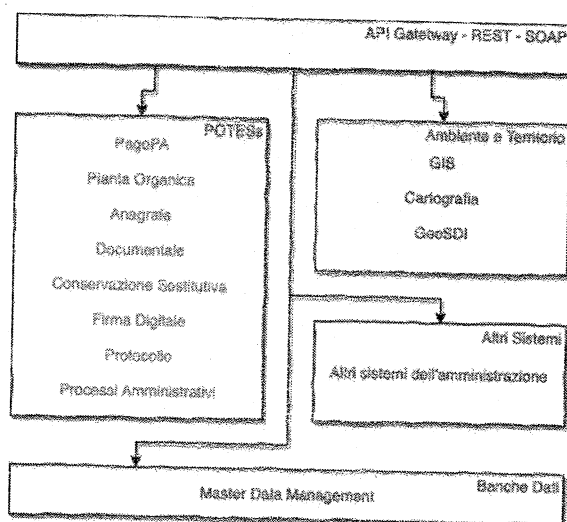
API Gateway - REST - SOAP

POTESs
PagoPA
Pianta Organica
Anagrafe
Documentale
Conservazione Sostitutiva
Firma Digitale
Protocollo
Processi Amministrativi

Ambiente e Territorio
GIS
Cartografia
GeoSDI

Altri Sistemi
Altri sistemi dell'amministrazione

Banche Dati
Master Data Management